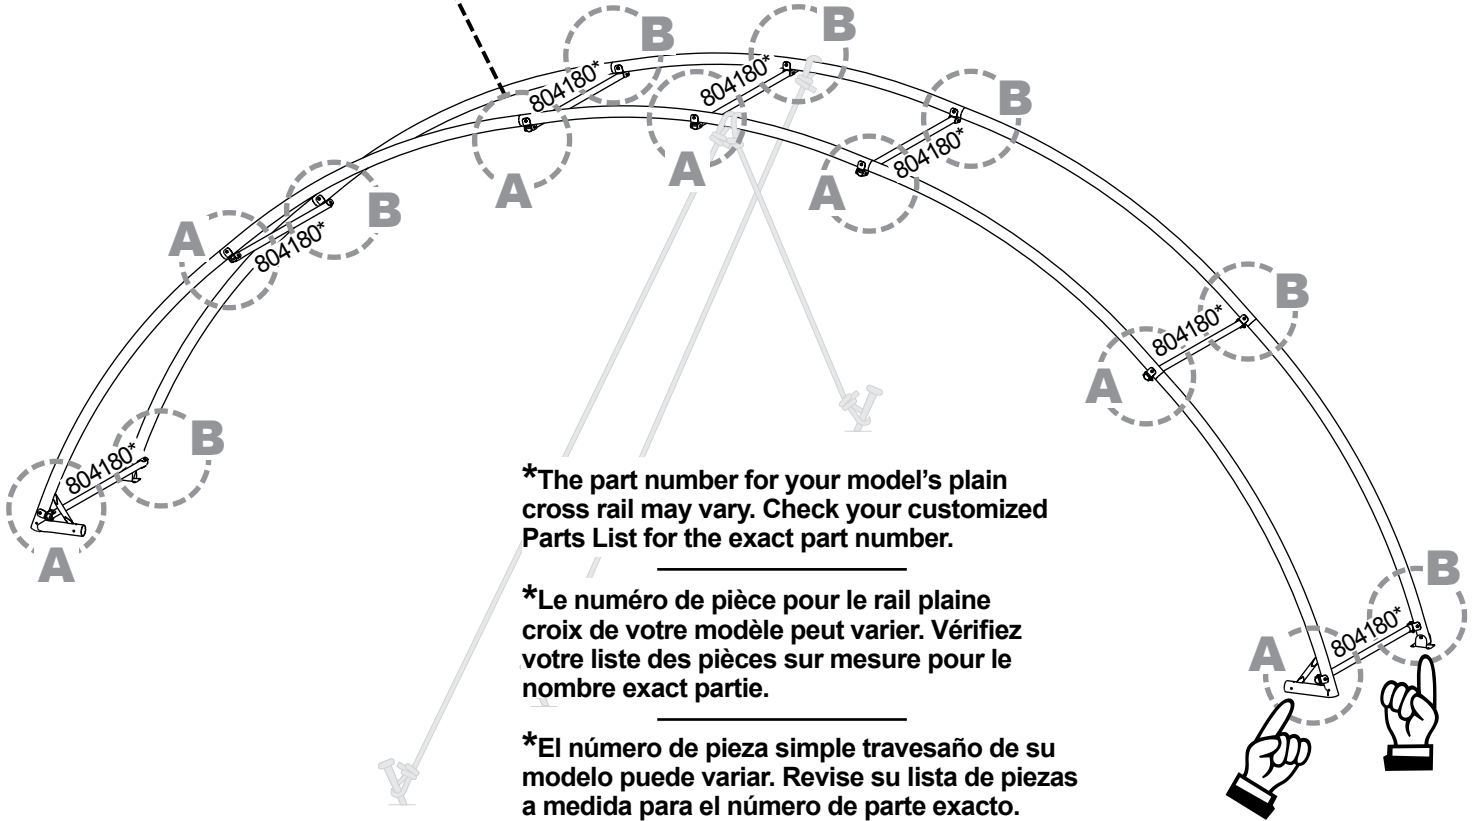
B
804180*
B
804180*
B
A
A
804180*
A
B
804180*
A
B
804180*
A
B
804180*
A
A
*The part number for your model's plain cross rail may vary. Check your customized Parts List for the exact part number.

*Le numéro de pièce pour le rail plaine croix de votre modèle peut varier. Vérifiez votre liste des pièces sur mesure pour le nombre exact partie.

*El número de pieza simple travesaño de su modelo puede variar. Revise su lista de piezas a medida para el número de parte exacto.

B
804180*
A